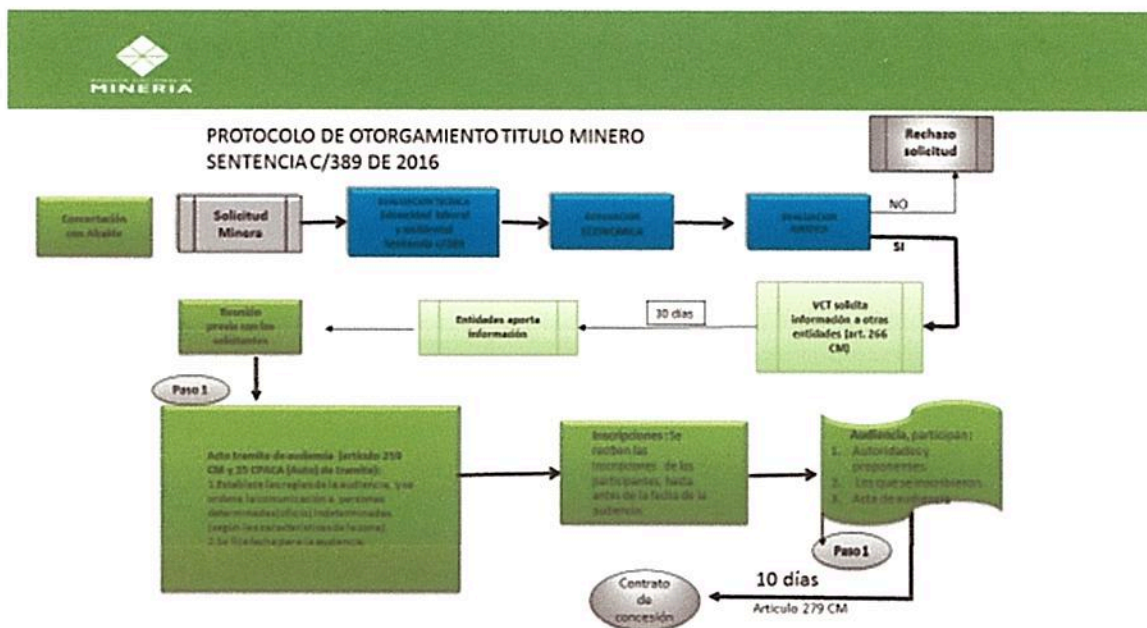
MINERÍA

PROTOCOLO DE OTORGAMIENTO TITULO MINERO SENTENCIA C/389 DE 2016

Rechazo solicitud

Concertación con Alcalde

Solicitud Minera

EVALUACIÓN TÉCNICA (Idoneidad laboral y ambiental Sentencia c/389)

EVALUACIÓN ECONÓMICA

EVALUACIÓN JURÍDICA

NO

SI

Reunión previa con los solicitantes

Entidades aporte información

30 días

VCT solicita información a otras entidades (art. 266 CM)

Paso 1

Acto tramite de audiencia (artículo 259 CM y 35 CPACA (Auto) de tramite):
1. Establece las reglas de la audiencia, y se ordena la comunicación a personas determinadas(oficio) indeterminadas (según las características de la zona)
2. Se fija fecha para la audiencia

Inscripciones : Se reciben las inscripciones de los participantes, hasta antes de la fecha de la audiencia.

Audiencia, participan:
1. Autoridades y proponentes
2. Los que se inscribieron
3. Acta de audiencia

Paso 1

Contrato de concesión

10 días

Articulo 279 CM